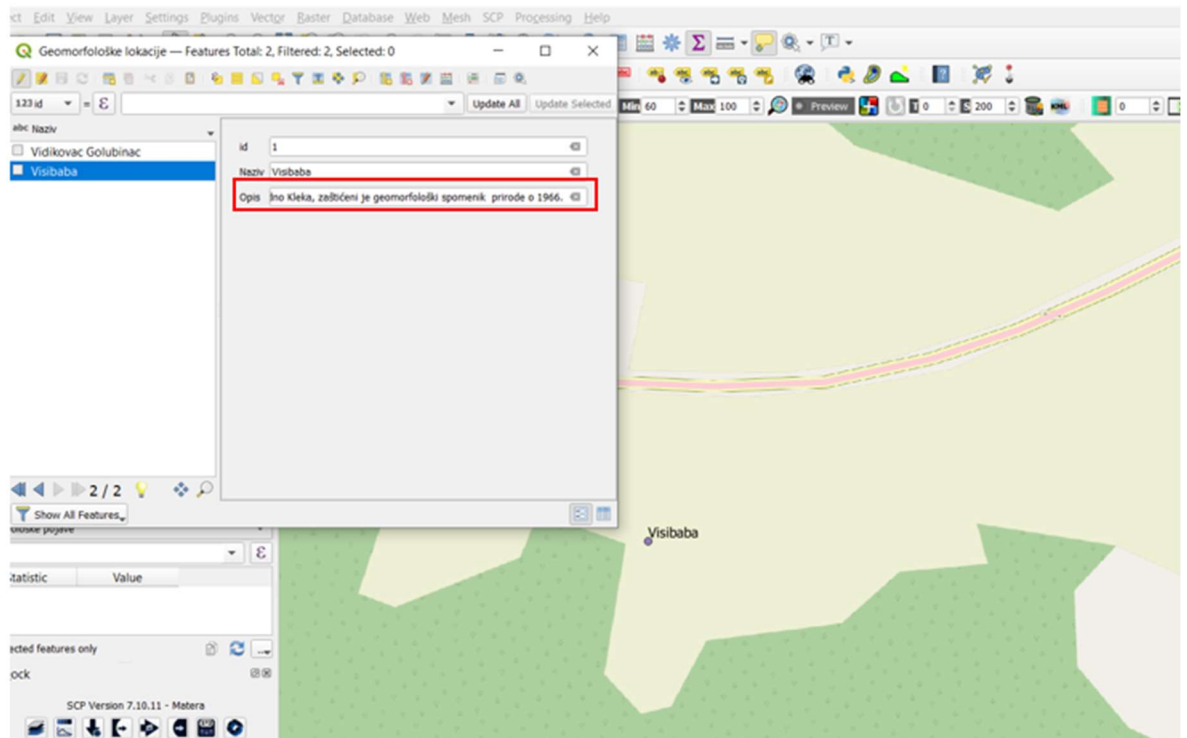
ct Edit View Layer Settings Plugins Vector Raster Database Web Mesh SCP Processing Help

Geomorfološke lokacije — Features Total: 2, Filtered: 2, Selected: 0

123 id = ε Update All Update Selected

abc Naziv
Vidikovac Golubinac
Visibaba

id 1
Naziv Visibaba
Opis lno Kleka, zaštićeni je geomorfološki spomenik prirode o 1966.

2 / 2

Show All Features

ološke pojave

Statistic Value

ected features only

ock

SCP Version 7.10.11 - Matera

Min 60 Max 100 Preview 0 200 0

Visibaba